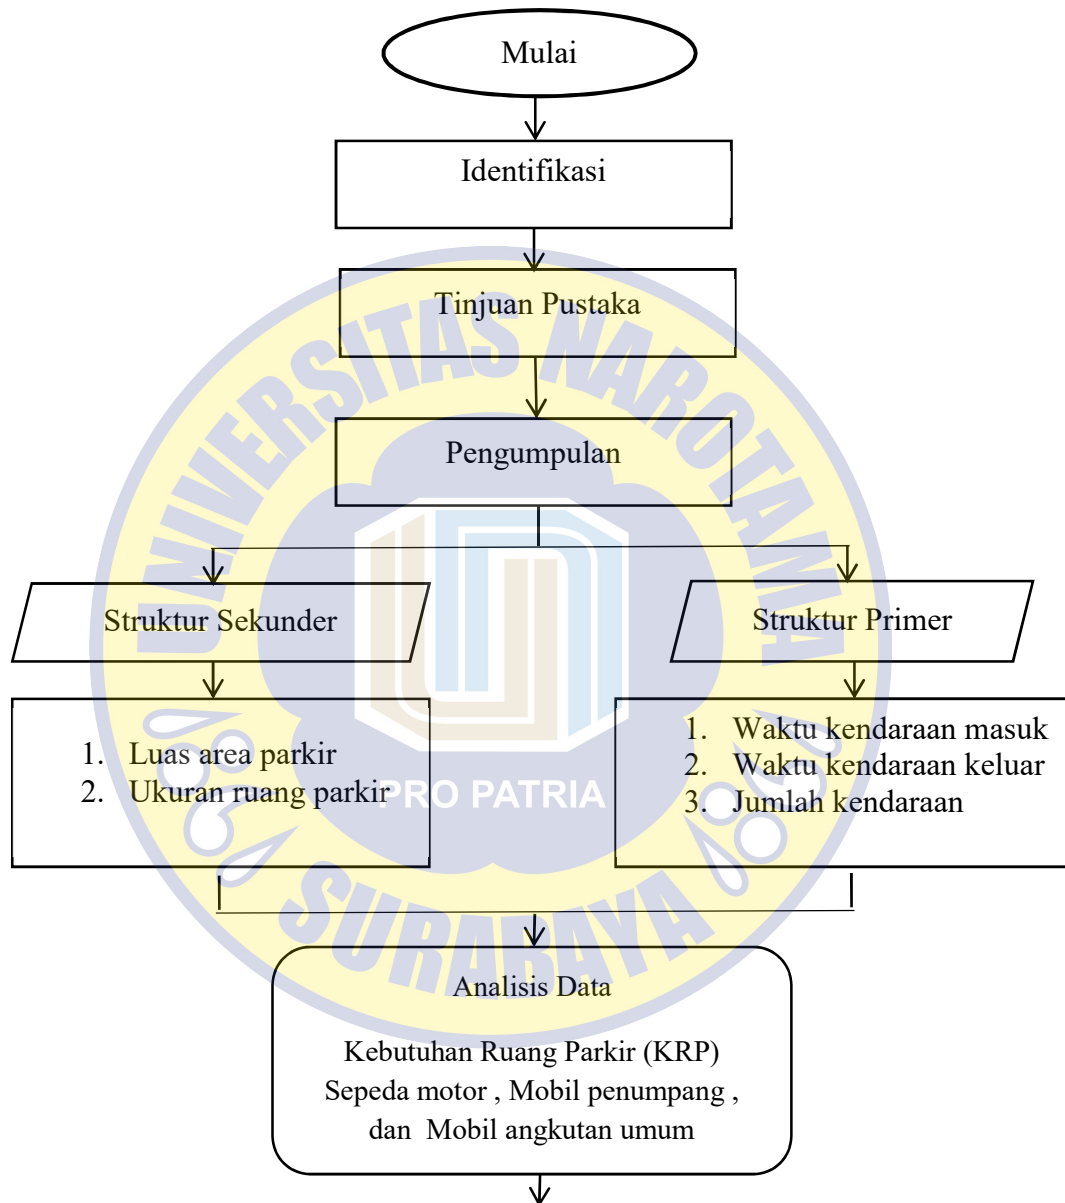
Mulai

Identifikasi

Tinjuan Pustaka

Pengumpulan

Struktur Sekunder

Struktur Primer

1. Luas area parkir
2. Ukuran ruang parkir

1. Waktu kendaraan masuk
2. Waktu kendaraan keluar
3. Jumlah kendaraan

Analisis Data

Kebutuhan Ruang Parkir (KRP) Sepeda motor , Mobil penumpang , dan Mobil angkutan umum

UNIVERSITAS NAROTAMA SURABAYA PRO PATRIA